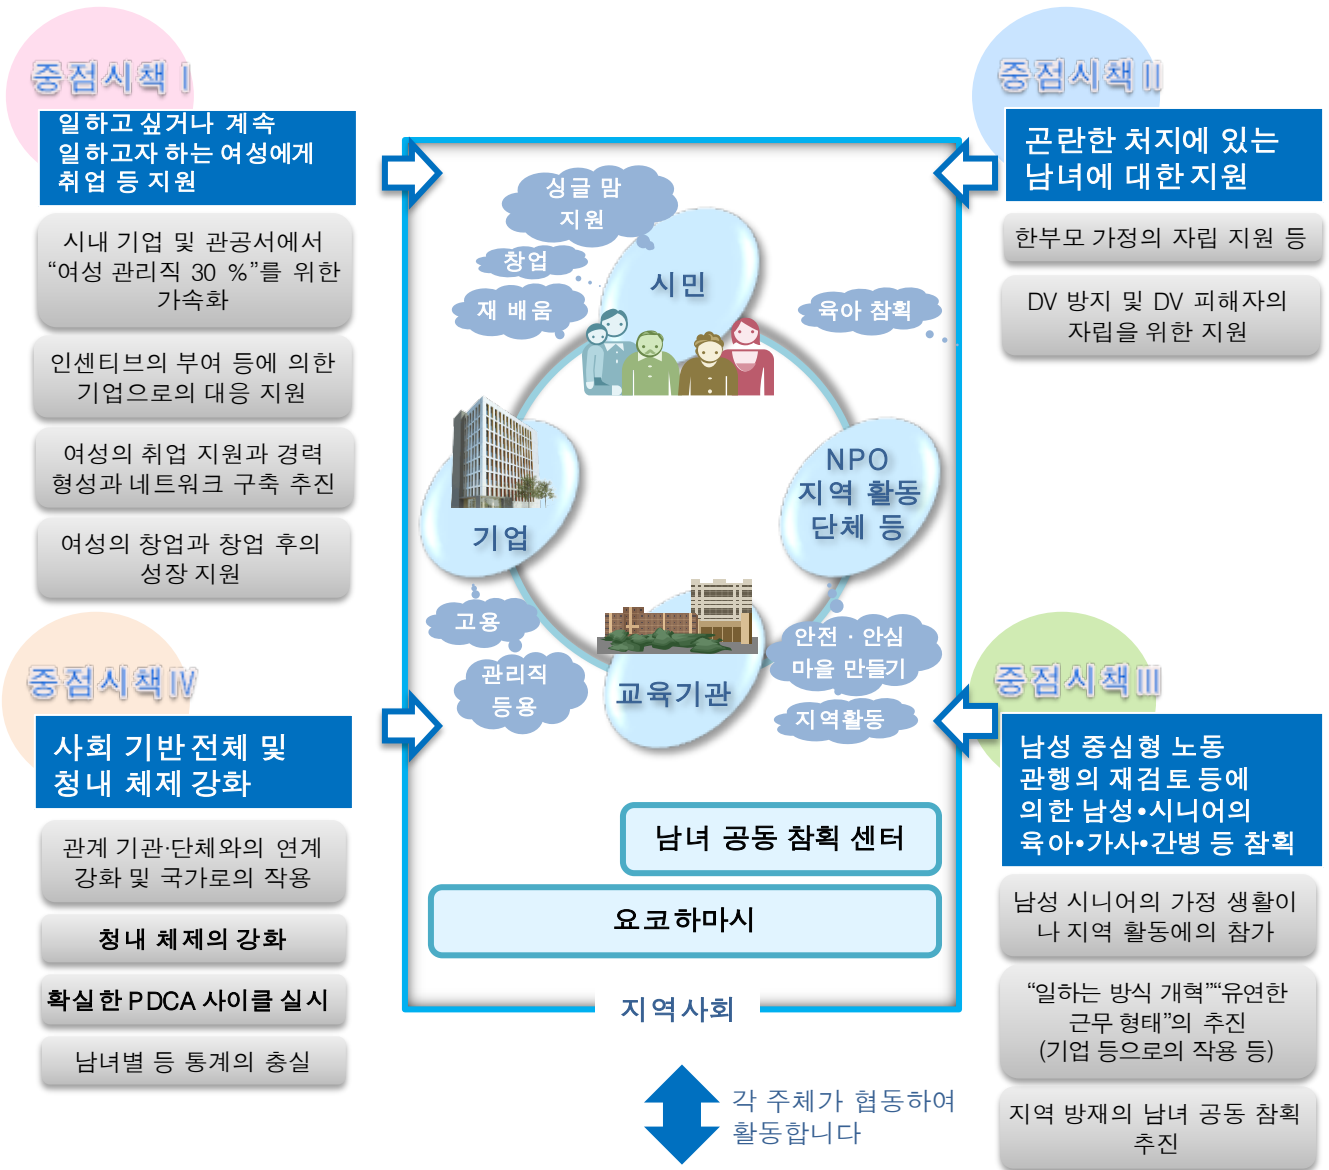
중점시책 I

일하고 싶거나 계속 일하고자 하는 여성에게 취업 등 지원

시내 기업 및 관공서에서 “여성 관리직 30 %”를 위한 가속화

인센티브의 부여 등에 의한 기업으로의 대응 지원

여성의 취업 지원과 경력 형성과 네트워크 구축 추진

여성의 창업과 창업 후의 성장 지원

중점시책 II

곤란한 처지에 있는 남녀에 대한 지원

한부모 가정의 자립 지원 등

DV 방지 및 DV 피해자의 자립을 위한 지원

싱글 맘 지원

창업

재 배움

시민

육아 참획

기업

NPO 지역 활동 단체 등

고용

관리직 등용

교육기관

안전 · 안심 마을 만들기

지역활동

남녀 공동 참획 센터

요코하마시

지역사회

중점시책 IV

사회 기반전체 및 청내 체제 강화

관계 기관·단체와의 연계 강화 및 국가로의 작용

청내 체제의 강화

확실한 PDCA 사이클 실시

남녀별 등 통계의 충실

중점시책 III

남성 중심형 노동 관행의 재검토 등에 의한 남성•시니어의 육아•가사•간병 등 참획

남성 시니어의 가정 생활이나 지역 활동에의 참가

“일하는 방식 개혁”“유연한 근무 형태”의 추진 (기업 등으로의 작용 등)

지역 방재의 남녀 공동 참획 추진

각 주체가 협동하여 활동합니다